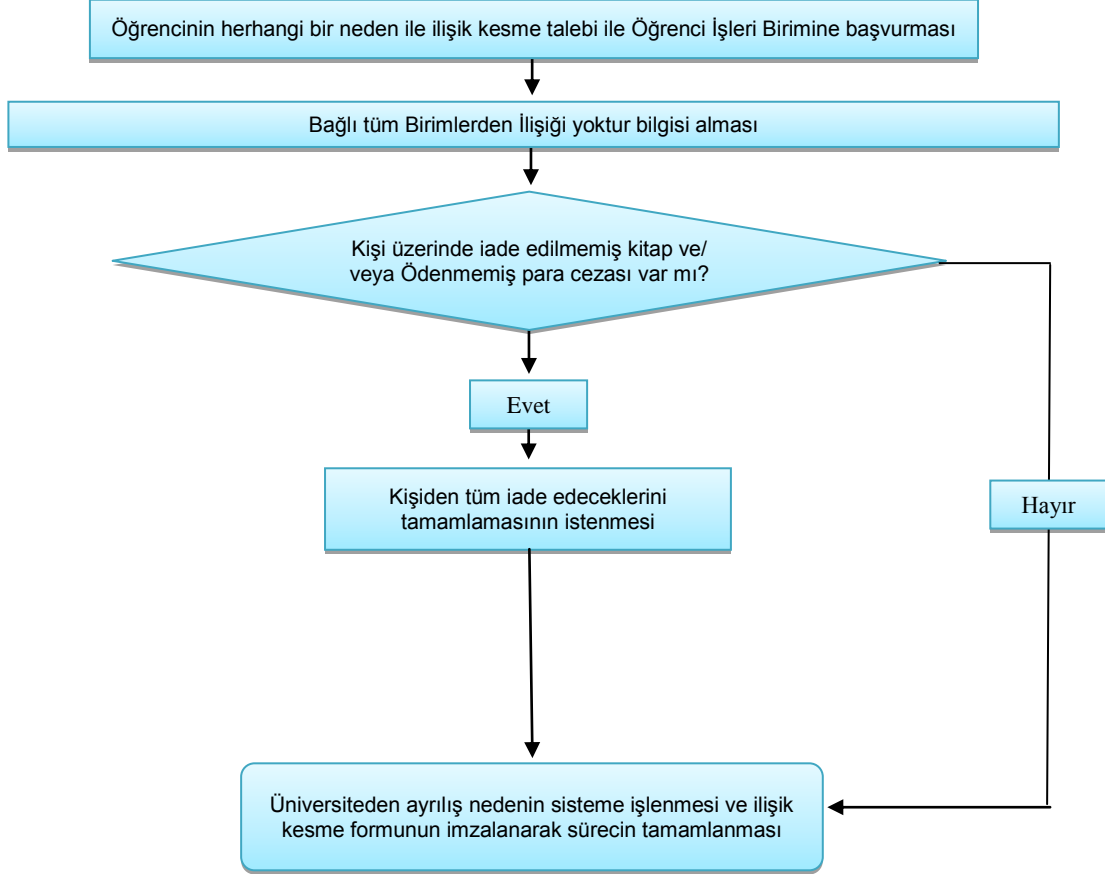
Öğrencinin herhangi bir neden ile ilişik kesme talebi ile Öğrenci İşleri Birimine başvurması

Bağlı tüm Birimlerden İlişiği yoktur bilgisi alması

Kişi üzerinde iade edilmemiş kitap ve/ veya Ödenmemiş para cezası var mı?

Evet

Kişiden tüm iade edeceklerini tamamlamasının istenmesi

Hayır

Üniversiteden ayrılış nedenin sisteme işlenmesi ve ilişik kesme formunun imzalanarak sürecin tamamlanması